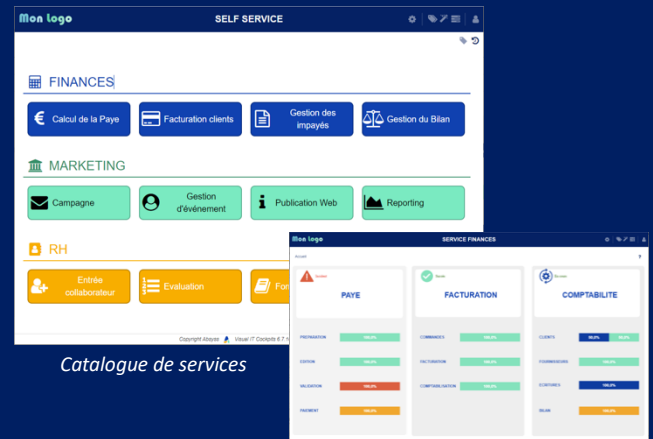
Mon logo

SELF SERVICE

FINANCES

Calcul de la Paye

Facturation clients

Gestion des impayés

Gestion du Bilan

MARKETING

Campagne

Gestion d'événement

Publication Web

Reporting

RH

Entrée collaborateur

Evaluation

For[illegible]

Copyright Abaysis Visual IT Cockpits 6.7 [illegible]

Catalogue de services

Mon logo

SERVICE FINANCES

Accueil

Incident

PAYE

Succès

FACTURATION

En cours

COMPTABILITE

PREPARATION 100,0%

EDITION 100,0%

VALIDATION 100,0%

PAIEMENT 100,0%

COMMANDES 100,0%

FACTURATION 100,0%

COMPTABILISATION 100,0%

CLIENTS 50,0% 50,0%

FOURNISSEURS 100,0%

ECRITURES 100,0%

BILAN 100,0%